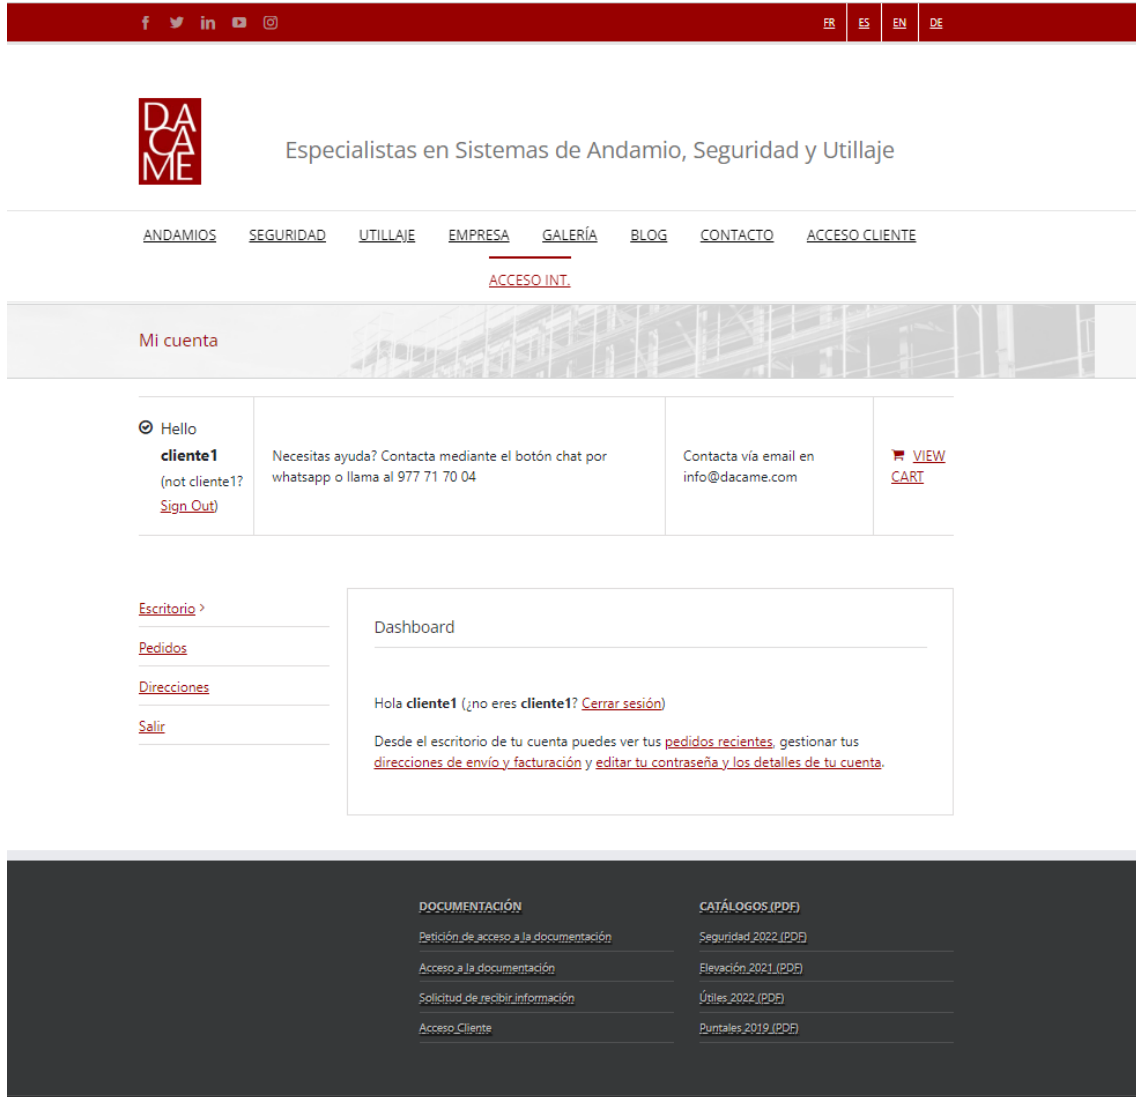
FR ES EN DE

DACAME

Especialistas en Sistemas de Andamio, Seguridad y Utillaje

ANDAMIOS SEGURIDAD UTILLAJE EMPRESA GALERÍA BLOG CONTACTO ACCESO CLIENTE

ACCESO INT.

Mi cuenta

Hello **cliente1** (not cliente1? Sign Out)

Necesitas ayuda? Contacta mediante el botón chat por whatsapp o llama al 977 71 70 04

Contacta vía email en info@dacame.com

VIEW CART

Escritorio ›

Pedidos

Direcciones

Salir

Dashboard

Hola **cliente1** (¿no eres **cliente1**? Cerrar sesión)

Desde el escritorio de tu cuenta puedes ver tus pedidos recientes, gestionar tus direcciones de envío y facturación y editar tu contraseña y los detalles de tu cuenta.

DOCUMENTACIÓN

Petición de acceso a la documentación

Acceso a la documentación

Solicitud de recibir información

Acceso Cliente

CATÁLOGOS (PDF)

Seguridad 2022 (PDF)

Elevación 2021 (PDF)

Útiles 2022 (PDF)

Puntales 2019 (PDF)